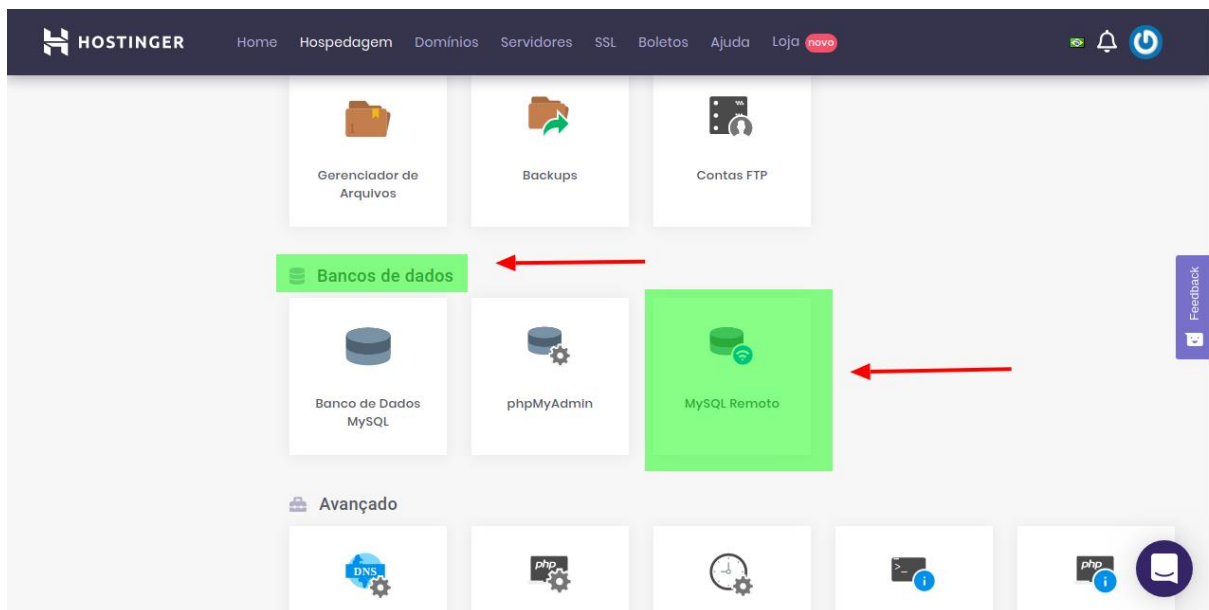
HOSTINGER Home Hospedagem Domínios Servidores SSL Boletos Ajuda Loja novo

Gerenciador de Arquivos

Backups

Contas FTP

Bancos de dados

Banco de Dados MySQL

phpMyAdmin

MySQL Remoto

Avançado

DNS

php

php

Feedback